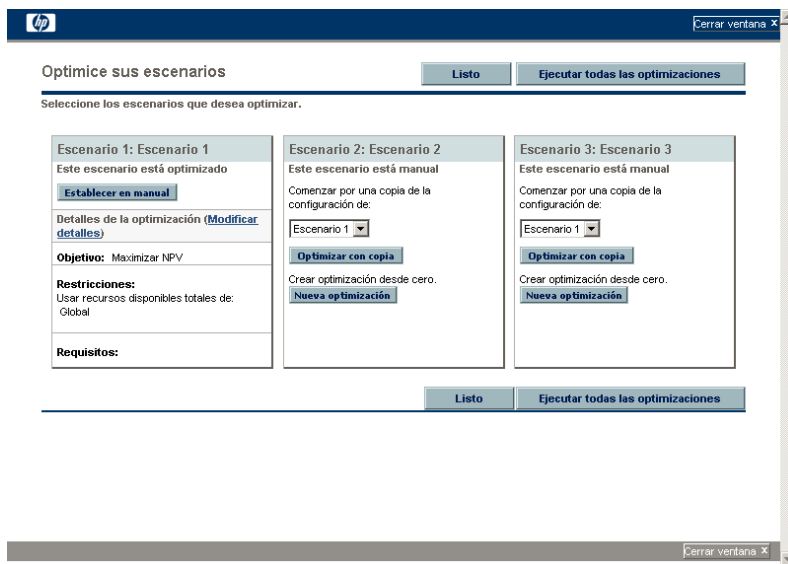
Cerrar ventana X

Optimice sus escenarios

Listo

Ejecutar todas las optimizaciones

Seleccione los escenarios que desea optimizar.

Escenario 1: Escenario 1
Este escenario está optimizado
Establecer en manual
Detalles de la optimización (Modificar detalles)
Objetivo: Maximizar NPV
Restricciones:
Usar recursos disponibles totales de:
Global
Requisitos:

Escenario 2: Escenario 2
Este escenario está manual
Comenzar por una copia de la configuración de:
Escenario 1
Optimizar con copia
Crear optimización desde cero.
Nueva optimización

Escenario 3: Escenario 3
Este escenario está manual
Comenzar por una copia de la configuración de:
Escenario 1
Optimizar con copia
Crear optimización desde cero.
Nueva optimización

Listo

Ejecutar todas las optimizaciones

Cerrar ventana X